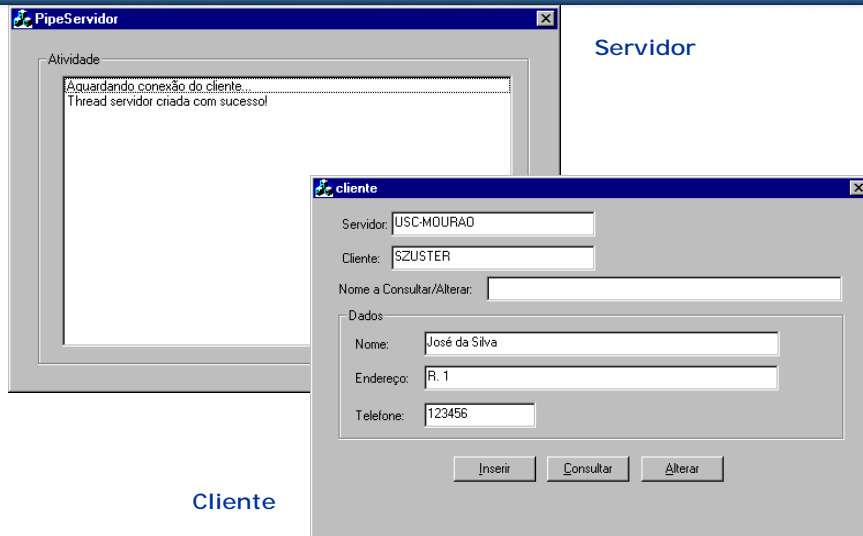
PipeServidor

Atividade

Aguardando conexão do cliente...
Thread servidor criada com sucesso!

Servidor

cliente

Servidor: USC-MOURAO

Cliente: SZUSTER

Nome a Consultar/Alterar:

Dados

Nome: José da Silva

Endereço: R. 1

Telefone: 123456

Inserir
Consultar
Alterar

Cliente